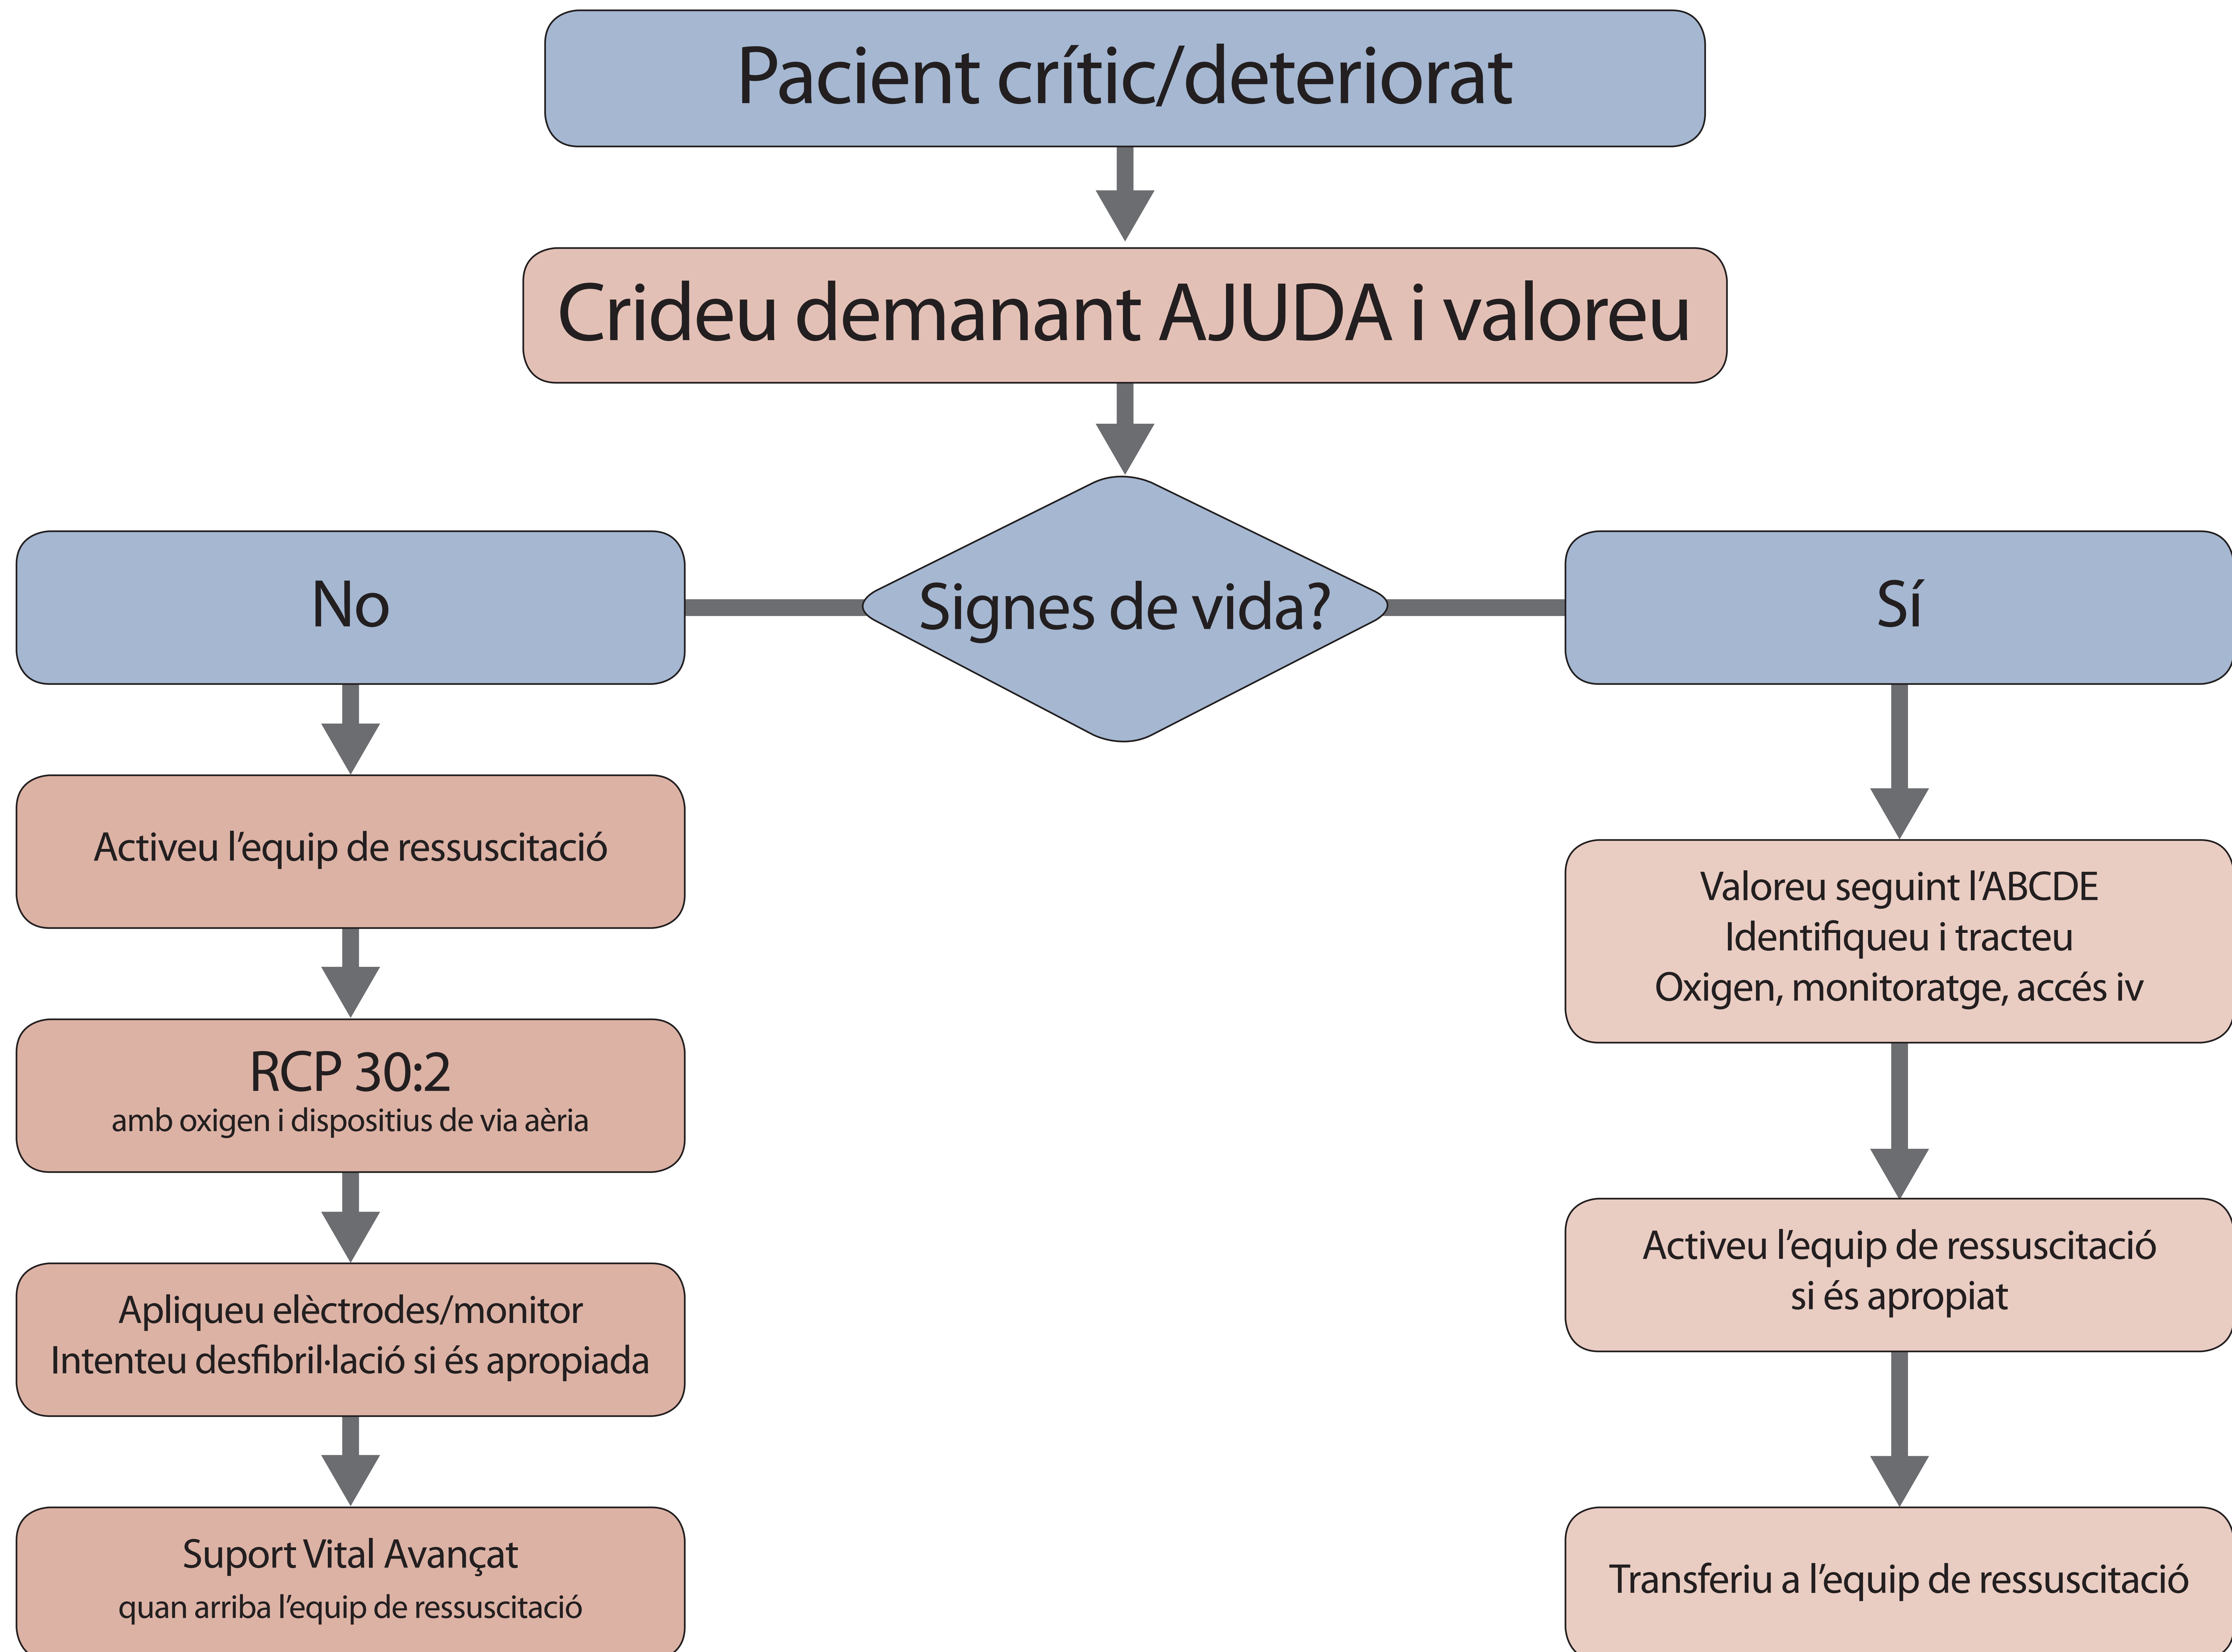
Pacient crític/deteriorat

Crideu demanant AJUDA i valoreu

Signes de vida?

No

Sí

Activeu l’equip de ressuscitació

RCP 30:2
amb oxigen i dispositius de via aèria

Apliqueu elèctrodes/monitor
Intenteu desfibril·lació si és apropiada

Suport Vital Avançat
quan arriba l’equip de ressuscitació

Valoreu seguint l’ABCDE
Identifiqueu i tracteu
Oxigen, monitoratge, accés iv

Activeu l’equip de ressuscitació
si és apropiat

Transferiu a l’equip de ressuscitació